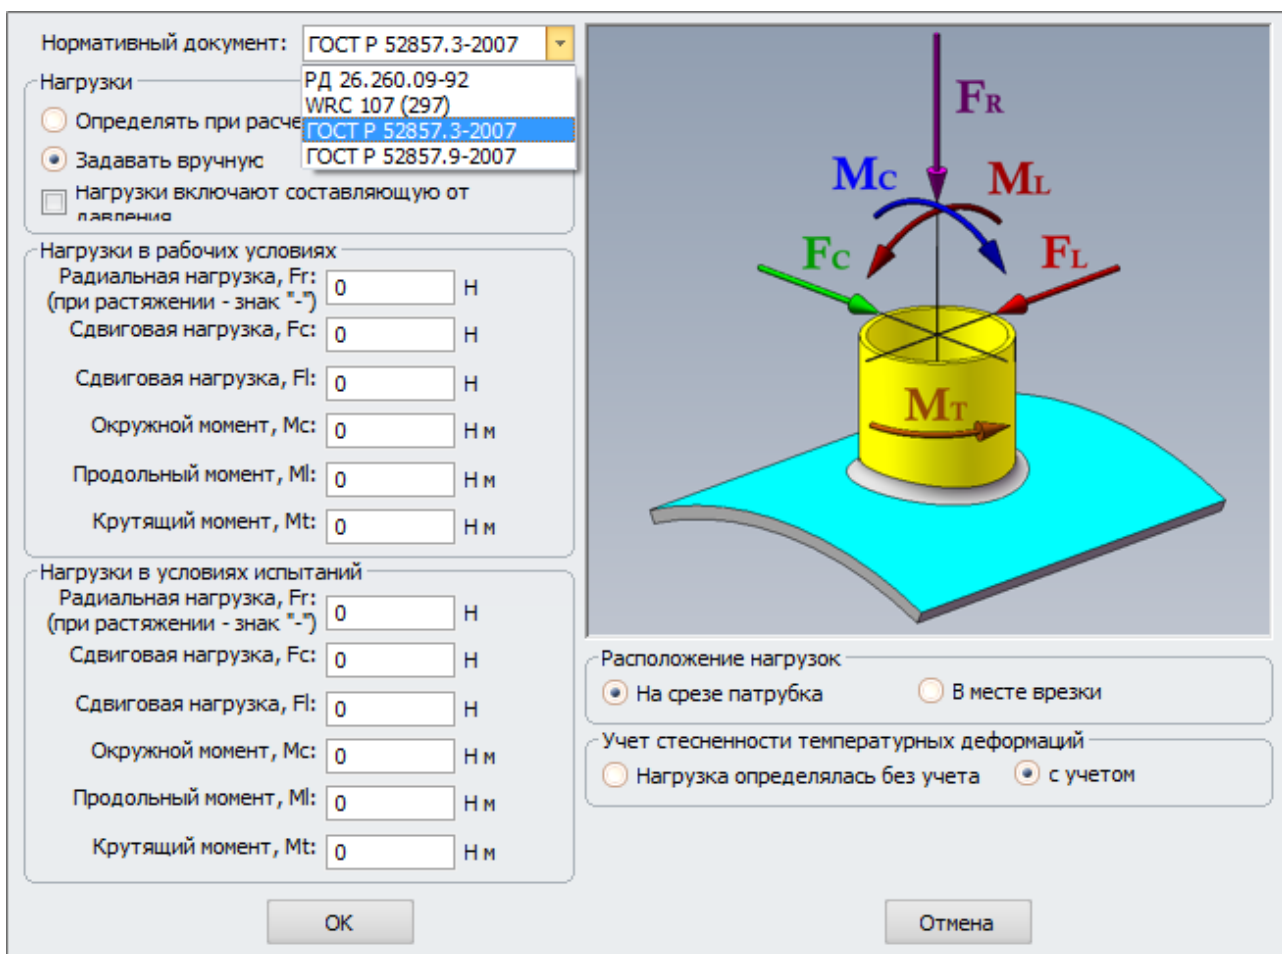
Нормативный документ: ГОСТ Р 52857.3-2007

РД 26.260.09-92
WRC 107 (297)
ГОСТ Р 52857.3-2007
ГОСТ Р 52857.9-2007

Нагрузки
Определять при расче
Задавать вручную
Нагрузки включают составляющую от давления

Нагрузки в рабочих условиях
Радиальная нагрузка, Fr: (при растяжении - знак "-") 0 Н
Сдвиговая нагрузка, Fc: 0 Н
Сдвиговая нагрузка, Fl: 0 Н
Окружной момент, Mc: 0 Н м
Продольный момент, Ml: 0 Н м
Крутящий момент, Mt: 0 Н м

Нагрузки в условиях испытаний
Радиальная нагрузка, Fr: (при растяжении - знак "-") 0 Н
Сдвиговая нагрузка, Fc: 0 Н
Сдвиговая нагрузка, Fl: 0 Н
Окружной момент, Mc: 0 Н м
Продольный момент, Ml: 0 Н м
Крутящий момент, Mt: 0 Н м

FR
MC
ML
FC
FL
MT

Расположение нагрузок
На срезе патрубка
В месте врезки

Учет стесненности температурных деформаций
Нагрузка определялась без учета
с учетом

OK
Отмена